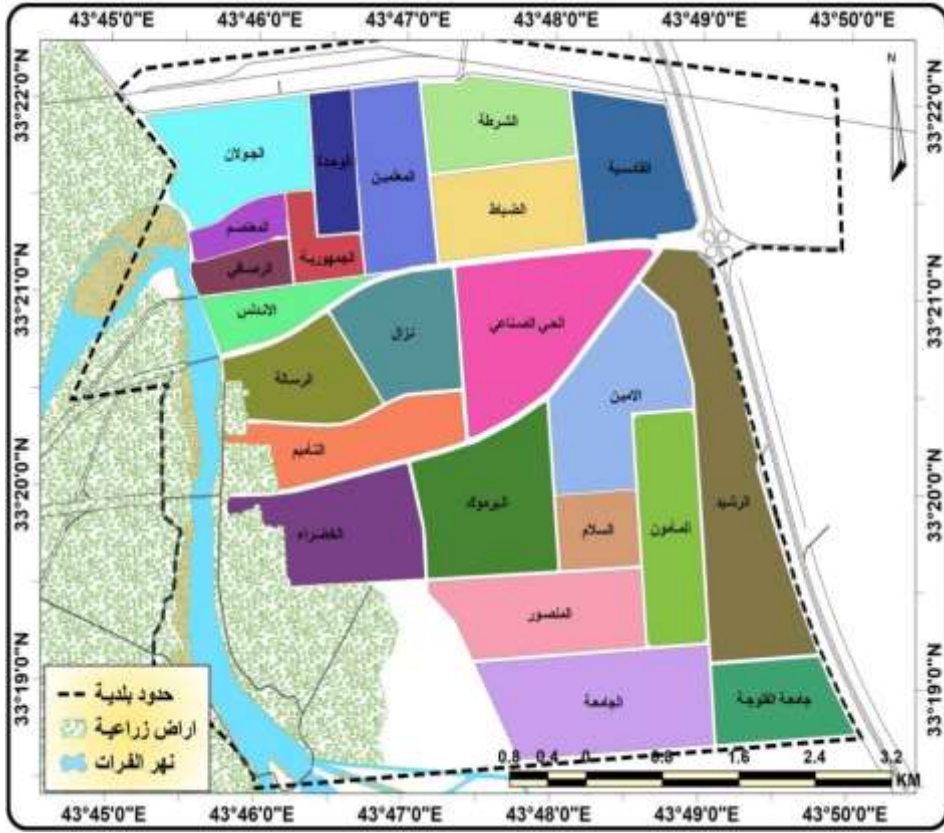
43°45'0"E 43°46'0"E 43°47'0"E 43°48'0"E 43°49'0"E 43°50'0"E

33°22'0"N 33°21'0"N 33°20'0"N 33°19'0"N

N

الجولان
الوحدة
المعلمين
الشرطة
القادسية
الضباط
المعتصم
الجمهورية
الرسالي
الاندلس
نزال
الحي الصناعي
الرسالة
الامين
التأميم
اليرموك
السلام
المأمون
الرشيد
الخضراء
المنصور
الجامعة
جامعة الفلوجة

حدود بلدية
اراض زراعية
نهر الفرات

0.8 0.4 0 0.8 1.6 2.4 3.2
KM

43°45'0"E 43°46'0"E 43°47'0"E 43°48'0"E 43°49'0"E 43°50'0"E

33°22'0"N 33°21'0"N 33°20'0"N 33°19'0"N